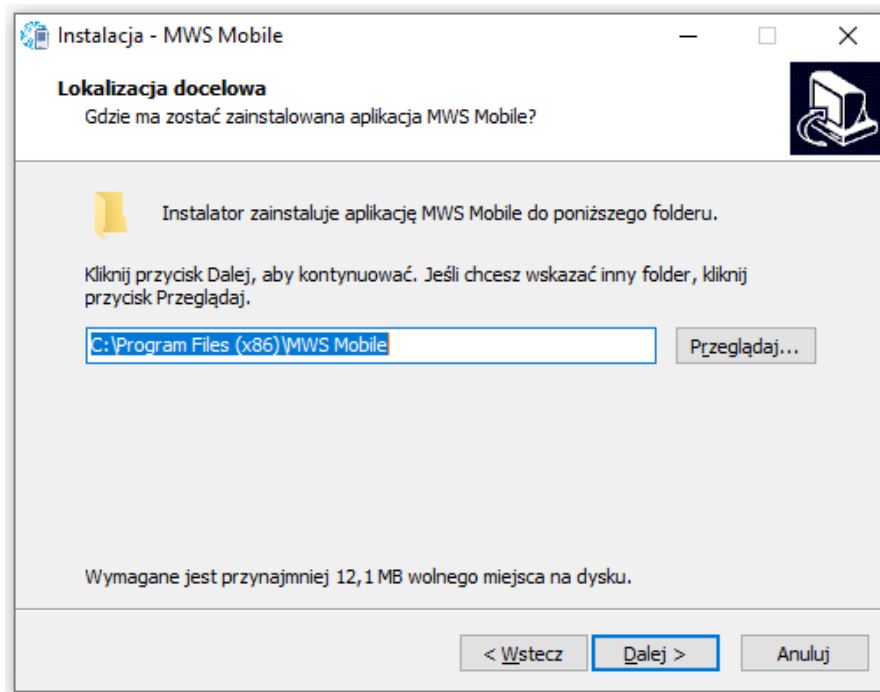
Instalacja - MWS Mobile

Lokalizacja docelowa
Gdzie ma zostać zainstalowana aplikacja MWS Mobile?

Instalator zainstaluje aplikację MWS Mobile do poniższego folderu.

Kliknij przycisk Dalej, aby kontynuować. Jeśli chcesz wskazać inny folder, kliknij przycisk Przeglądaj.

C:\Program Files (x86)\MWS Mobile

Przeglądaj...

Wymagane jest przynajmniej 12,1 MB wolnego miejsca na dysku.

< Wstecz

Dalej >

Anuluj